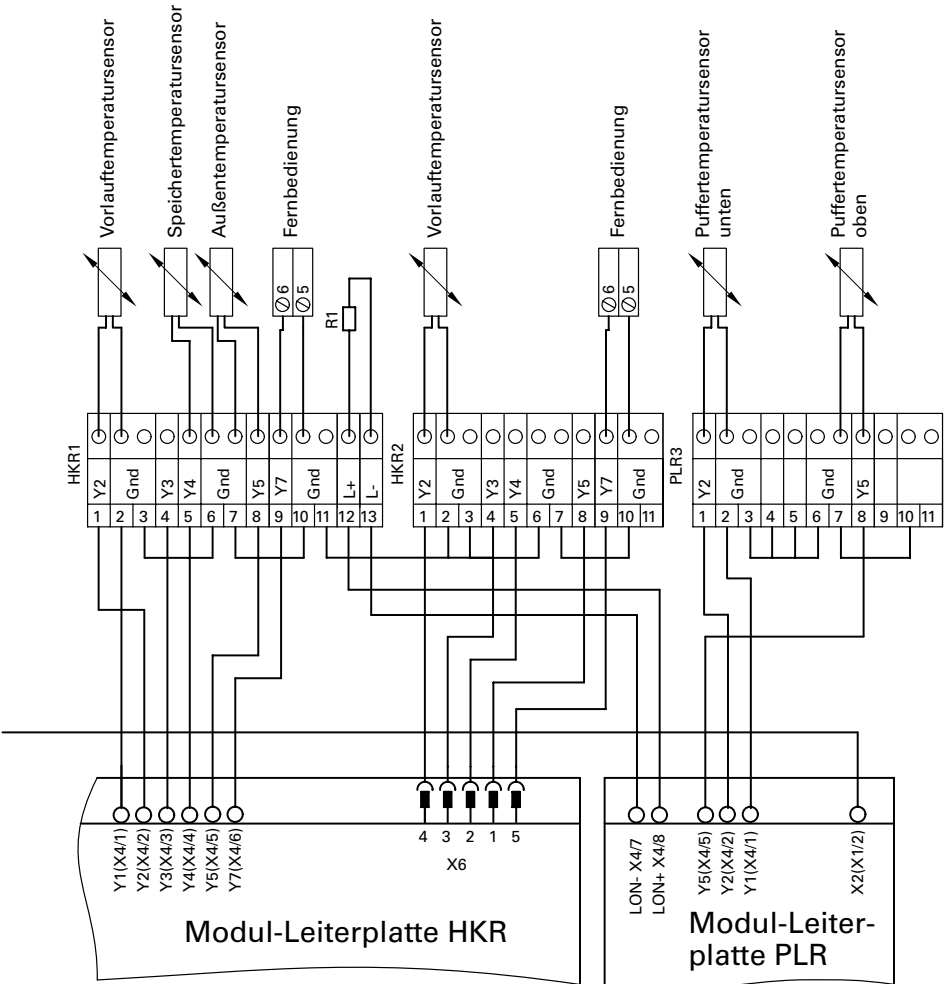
Vorlauftemperatursensor
Speichertemperatursensor
Außentemperatursensor
Fernbedienung
Vorlauftemperatursensor
Fernbedienung
Puffertemperatursensor unten
Puffertemperatursensor oben

$\varnothing$6 $\varnothing$5
R1
$\varnothing$6 $\varnothing$5

HKR1
| Y2 | Gnd | | Y3 | Y4 | Gnd | | Y5 | Y7 | Gnd | | L+ | L- |
|---|---|---|---|---|---|---|---|---|---|---|---|---|
| 1 | 2 | 3 | 4 | 5 | 6 | 7 | 8 | 9 | 10 | 11 | 12 | 13 |

HKR2
| Y2 | Gnd | | Y3 | Y4 | Gnd | | Y5 | Y7 | Gnd | |
|---|---|---|---|---|---|---|---|---|---|---|
| 1 | 2 | 3 | 4 | 5 | 6 | 7 | 8 | 9 | 10 | 11 |

PLR3
| Y2 | Gnd | | | | Gnd | | Y5 | | | |
|---|---|---|---|---|---|---|---|---|---|---|
| 1 | 2 | 3 | 4 | 5 | 6 | 7 | 8 | 9 | 10 | 11 |

Y1(X4/1) Y2(X4/2) Y3(X4/3) Y4(X4/4) Y5(X4/5) Y7(X4/6)
4 3 2 1 5
X6
Modul-Leiterplatte HKR

LON- X4/7 LON+ X4/8 Y5(X4/5) Y2(X4/2) Y1(X4/1) X2(X1/2)
Modul-Leiterplatte PLR